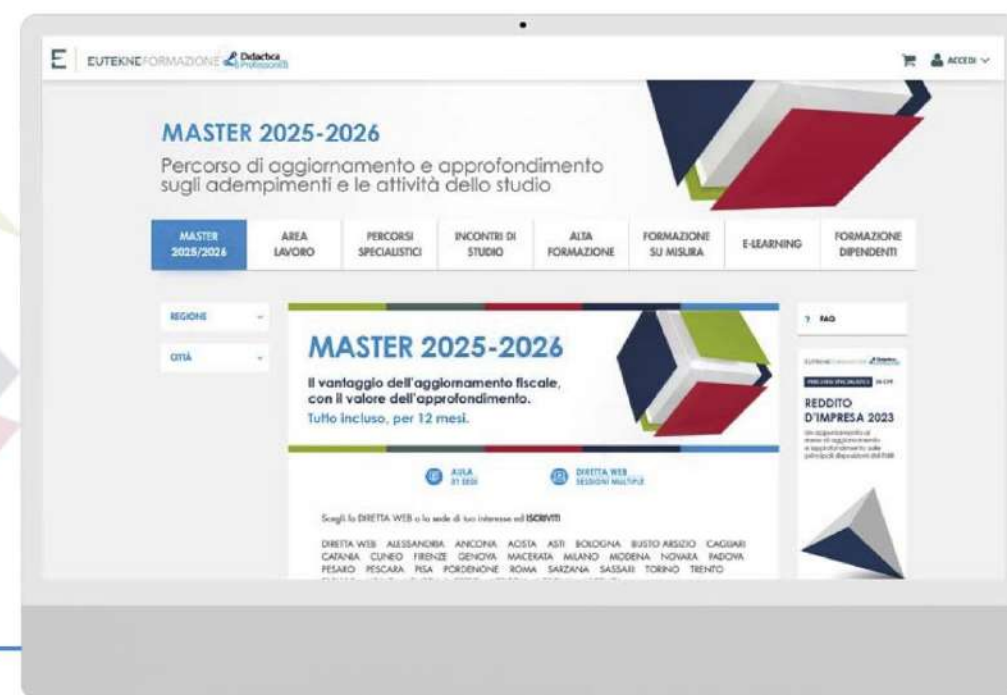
E EUTEKNEFORMAZIONE Didactica Professionisti

ACCEDI

MASTER 2025-2026

Percorso di aggiornamento e approfondimento sugli adempimenti e le attività dello studio

| MASTER 2025/2026 | AREA LAVORO | PERCORSI SPECIALISTICI | INCONTRI DI STUDIO | ALTA FORMAZIONE | FORMAZIONE SU MISURA | E-LEARNING | FORMAZIONE DIPENDENTI |
|---|---|---|---|---|---|---|---|

REGIONE

CITTÀ

MASTER 2025-2026

Il vantaggio dell'aggiornamento fiscale, con il valore dell'approfondimento.

Tutto incluso, per 12 mesi.

AULA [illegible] SEDI

DIRETTA WEB SESSIONI MULTIPLE

Scegli la DIRETTA WEB o la sede di tuo interesse ed ISCRIVITI

DIRETTA WEB ALESSANDRIA ANCONA AOSTA ASTI BOLOGNA BUSTO ARSIZIO CAGLIARI CATANIA CUNEO FIRENZE GENOVA MACERATA MILANO MODENA NOVARA PADOVA PESARO PESCARA PISA PORDENONE ROMA SARZANA SASSARI TORINO TRENTO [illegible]

? FAQ

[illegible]

REDDITO D'IMPRESA 2023

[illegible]